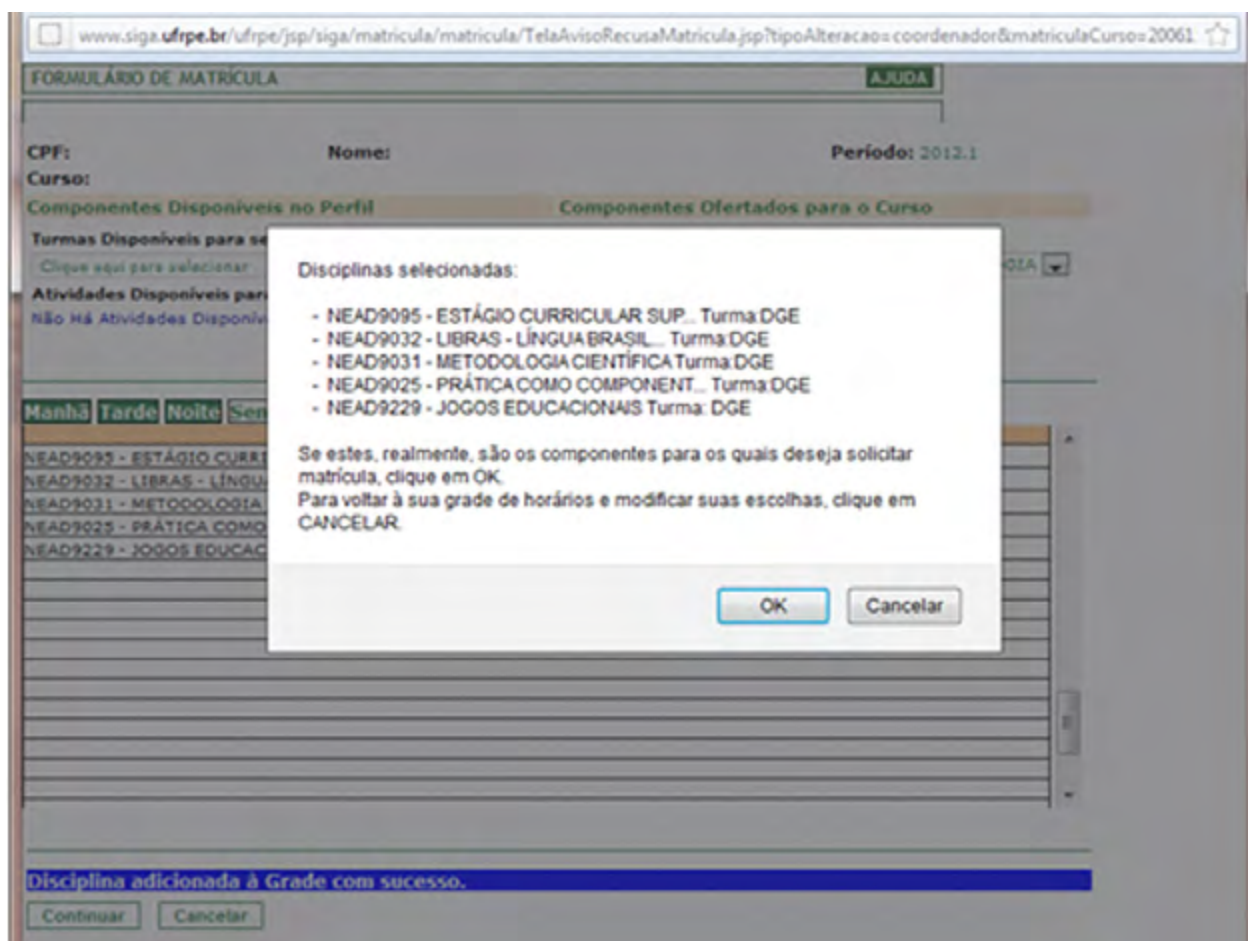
www.siga.ufrpe.br/ufrpe/jsp/siga/matricula/matricula/TelaAvisoRecusaMatricula.jsp?tipoAlteracao=coordenador&matriculaCurso=20061

FORMULÁRIO DE MATRÍCULA

AJUDA

CPF:

Nome:

Período: 2012.1

Curso:

Componentes Disponíveis no Perfil

Componentes Ofertados para o Curso

Turmas Disponíveis para se

Clique aqui para selecionar

Atividades Disponíveis para

Não Há Atividades Disponív

Manhã Tarde Noite Sem

NEAD9095 - ESTÁGIO CURRI

NEAD9032 - LIBRAS - LÍNGU

NEAD9031 - METODOLOGIA

NEAD9025 - PRÁTICA COMO

NEAD9229 - JOGOS EDUCAC

Disciplinas selecionadas:

- NEAD9095 - ESTÁGIO CURRICULAR SUP... Turma:DGE
- NEAD9032 - LIBRAS - LÍNGUA BRASIL... Turma:DGE
- NEAD9031 - METODOLOGIA CIENTÍFICA Turma:DGE
- NEAD9025 - PRÁTICA COMO COMPONENT... Turma:DGE
- NEAD9229 - JOGOS EDUCACIONAIS Turma: DGE

Se estes, realmente, são os componentes para os quais deseja solicitar matrícula, clique em OK.
Para voltar à sua grade de horários e modificar suas escolhas, clique em CANCELAR.

OK

Cancelar

Disciplina adicionada à Grade com sucesso.

Continuar

Cancelar